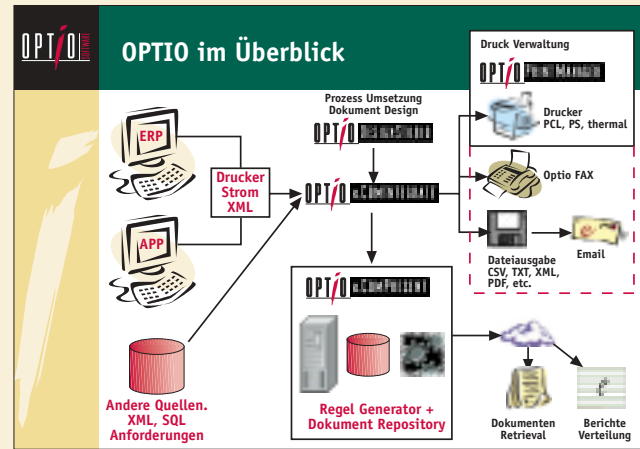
OPTIO

OPTIO im Überblick

ERP

APP

Drucker Strom XML

Andere Quellen. XML, SQL Anforderungen

Prozess Umsetzung Dokument Design

OPTIO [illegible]

OPTIO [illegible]

OPTIO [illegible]

Regel Generator + Dokument Repository

Druck Verwaltung

OPTIO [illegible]

Drucker PCL, PS, thermal

Optio FAX

Dateiausgabe CSV, TXT, XML, PDF, etc.

Email

Dokumenten Retrieval

Berichte Verteilung